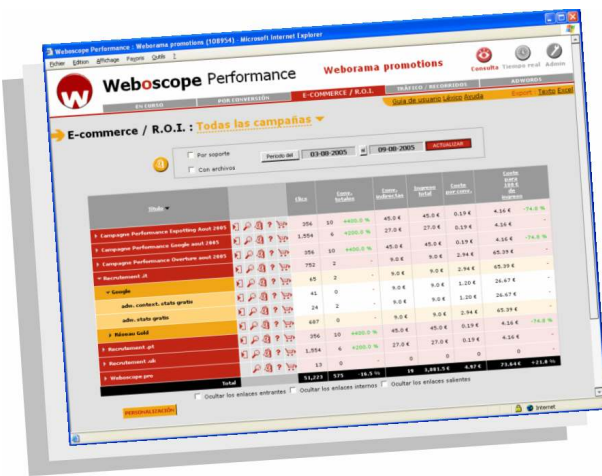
Weboscope Performance : Weborama promotions (108954) - Microsoft Internet Explorer

Fichier Edition Affichage Favoris Outils ?

Weboscope Performance

Weborama promotions

Consulta Tiempo real Admin

EN CURSO POR CONVERSIÓN E-COMMERCE / R.O.I. TRÁFICO / RECORRIDOS ADWORDS

Guía de usuario Léxico Ayuda Enviar Texto Excel

E-commerce / R.O.I. : Todas las campañas

Por soporte

Con archivos

Periodo del 03-08-2005 al 09-08-2005 ACTUALIZAR

| Sitio | | Clics | Conv. totales | Conv. indirectas | Ingresos total | Coste por conv. | Coste para 100 € de ingresos |
|---|---|---|---|---|---|---|---|
| Campagne Performance Exporting Août 2005 | | 356 | 10 +400.0 % | 45.0 € | 45.0 € | 0.19 € | 4.16 € -74.8 % |
| Campagne Performance Google août 2005 | | 1.554 | 6 +200.0 % | 27.0 € | 27.0 € | 0.19 € | 4.16 € |
| Campagne Performance Overture août 2005 | | 356 | 10 +400.0 % | 45.0 € | 45.0 € | 0.19 € | 4.16 € -74.8 % |
| Recrutement .it | | 752 | 2 | 9.0 € | 9.0 € | 2.94 € | 65.39 € |
| Google | | 65 | 2 | 9.0 € | 9.0 € | 2.94 € | 65.39 € |
| adw. context. stats gratis | | 41 | 0 | 9.0 € | 9.0 € | 1.20 € | 26.67 € |
| adw. stats gratis | | 24 | 2 | 9.0 € | 9.0 € | 1.20 € | 26.67 € |
| Réseau Gold | | 687 | 0 | 9.0 € | 9.0 € | 2.94 € | 65.39 € |
| Recrutement .pt | | 356 | 10 +400.0 % | 45.0 € | 45.0 € | 0.19 € | 4.16 € -74.8 % |
| Recrutement .uk | | 1.554 | 6 +200.0 % | 27.0 € | 27.0 € | 0.19 € | 4.16 € |
| Weboscope pro | | 13 | 0 | | 0 | 0 | |
| Total | | 51.273 | 575 -16.5 % | 19 | 3,881.5 € | 4.97 € | 73.64 € +21.8 % |

Ocultar los enlaces entrantes Ocultar los enlaces internos Ocultar los enlaces salientes

PERSONALIZACIÓN

Internet